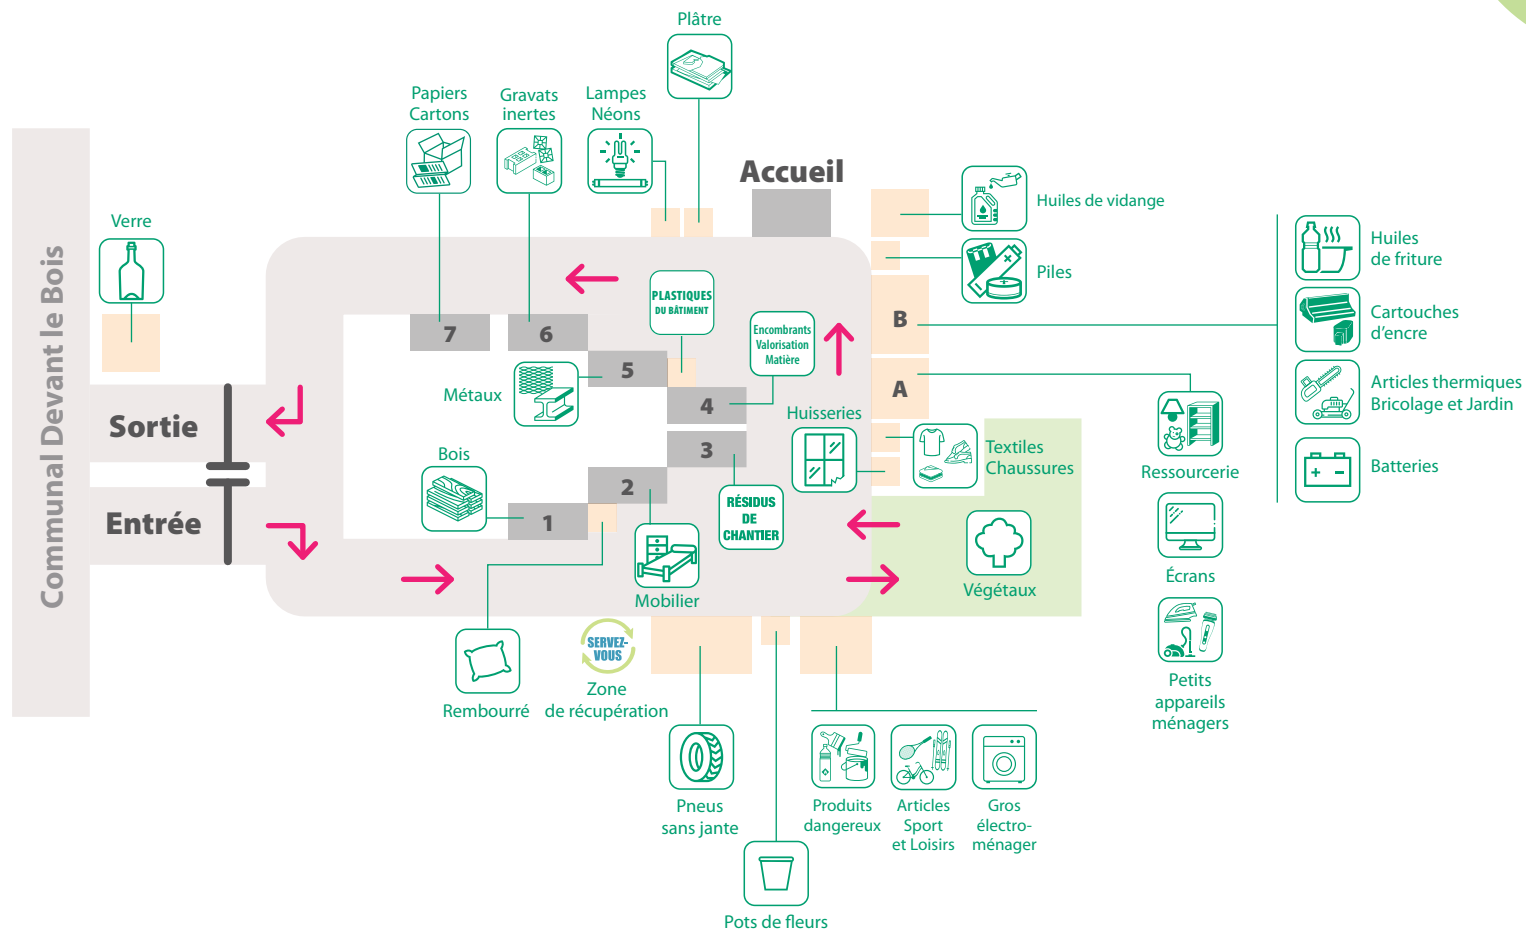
Plâtre

Papiers Cartons

Gravats inertes

Lampes Néons

Accueil

Huiles de vidange

Piles

Huiles de friture

Cartouches d'encre

Articles thermiques Bricolage et Jardin

Batteries

Communal Devant le Bois

Verre

Sortie

Entrée

7

6

5

4

3

2

1

B

A

PLASTIQUES DU BÂTIMENT

Encombrants Valorisation Matière

Métaux

Huisseries

Textiles Chaussures

Ressourcerie

Bois

RÉSIDUS DE CHANTIER

Mobilier

Végétaux

Écrans

Petits appareils ménagers

SERVEZ-VOUS

Rembourré

Zone de récupération

Pneus sans jante

Produits dangereux

Articles Sport et Loisirs

Gros électro-ménager

Pots de fleurs